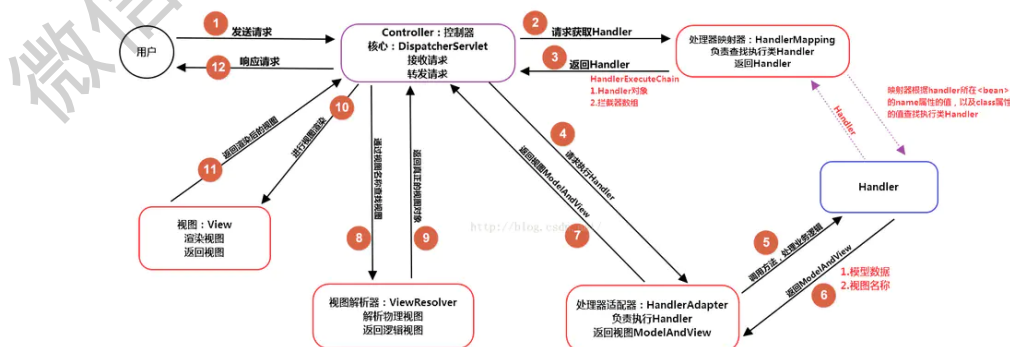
微信

用户

1 发送请求

12 响应请求

Controller：控制器
核心：DispatcherServlet
接收请求
转发请求

2 请求获取Handler

3 返回Handler

处理器映射器：HandlerMapping
负责查找执行类Handler
返回Handler

HandlerExecuteChain
1.Handler对象
2.拦截器数组

映射器根据handler所在<bean>的name属性的值，以及class属性的值查找执行类Handler

Handler

Handler

4 请求执行Handler

返回视图ModelAndView

7

10 进行视图渲染

11 返回渲染后的视图

视图：View
渲染视图
返回视图

8 通过视图名称查找视图

9 返回真正的视图对象

视图解析器：ViewResolver
解析物理视图
返回逻辑视图

http://blog.csdn

5 调用方法，处理业务逻辑

6 返回ModelAndView

1.模型数据
2.视图名称

处理器适配器：HandlerAdapter
负责执行Handler
返回视图ModelAndView